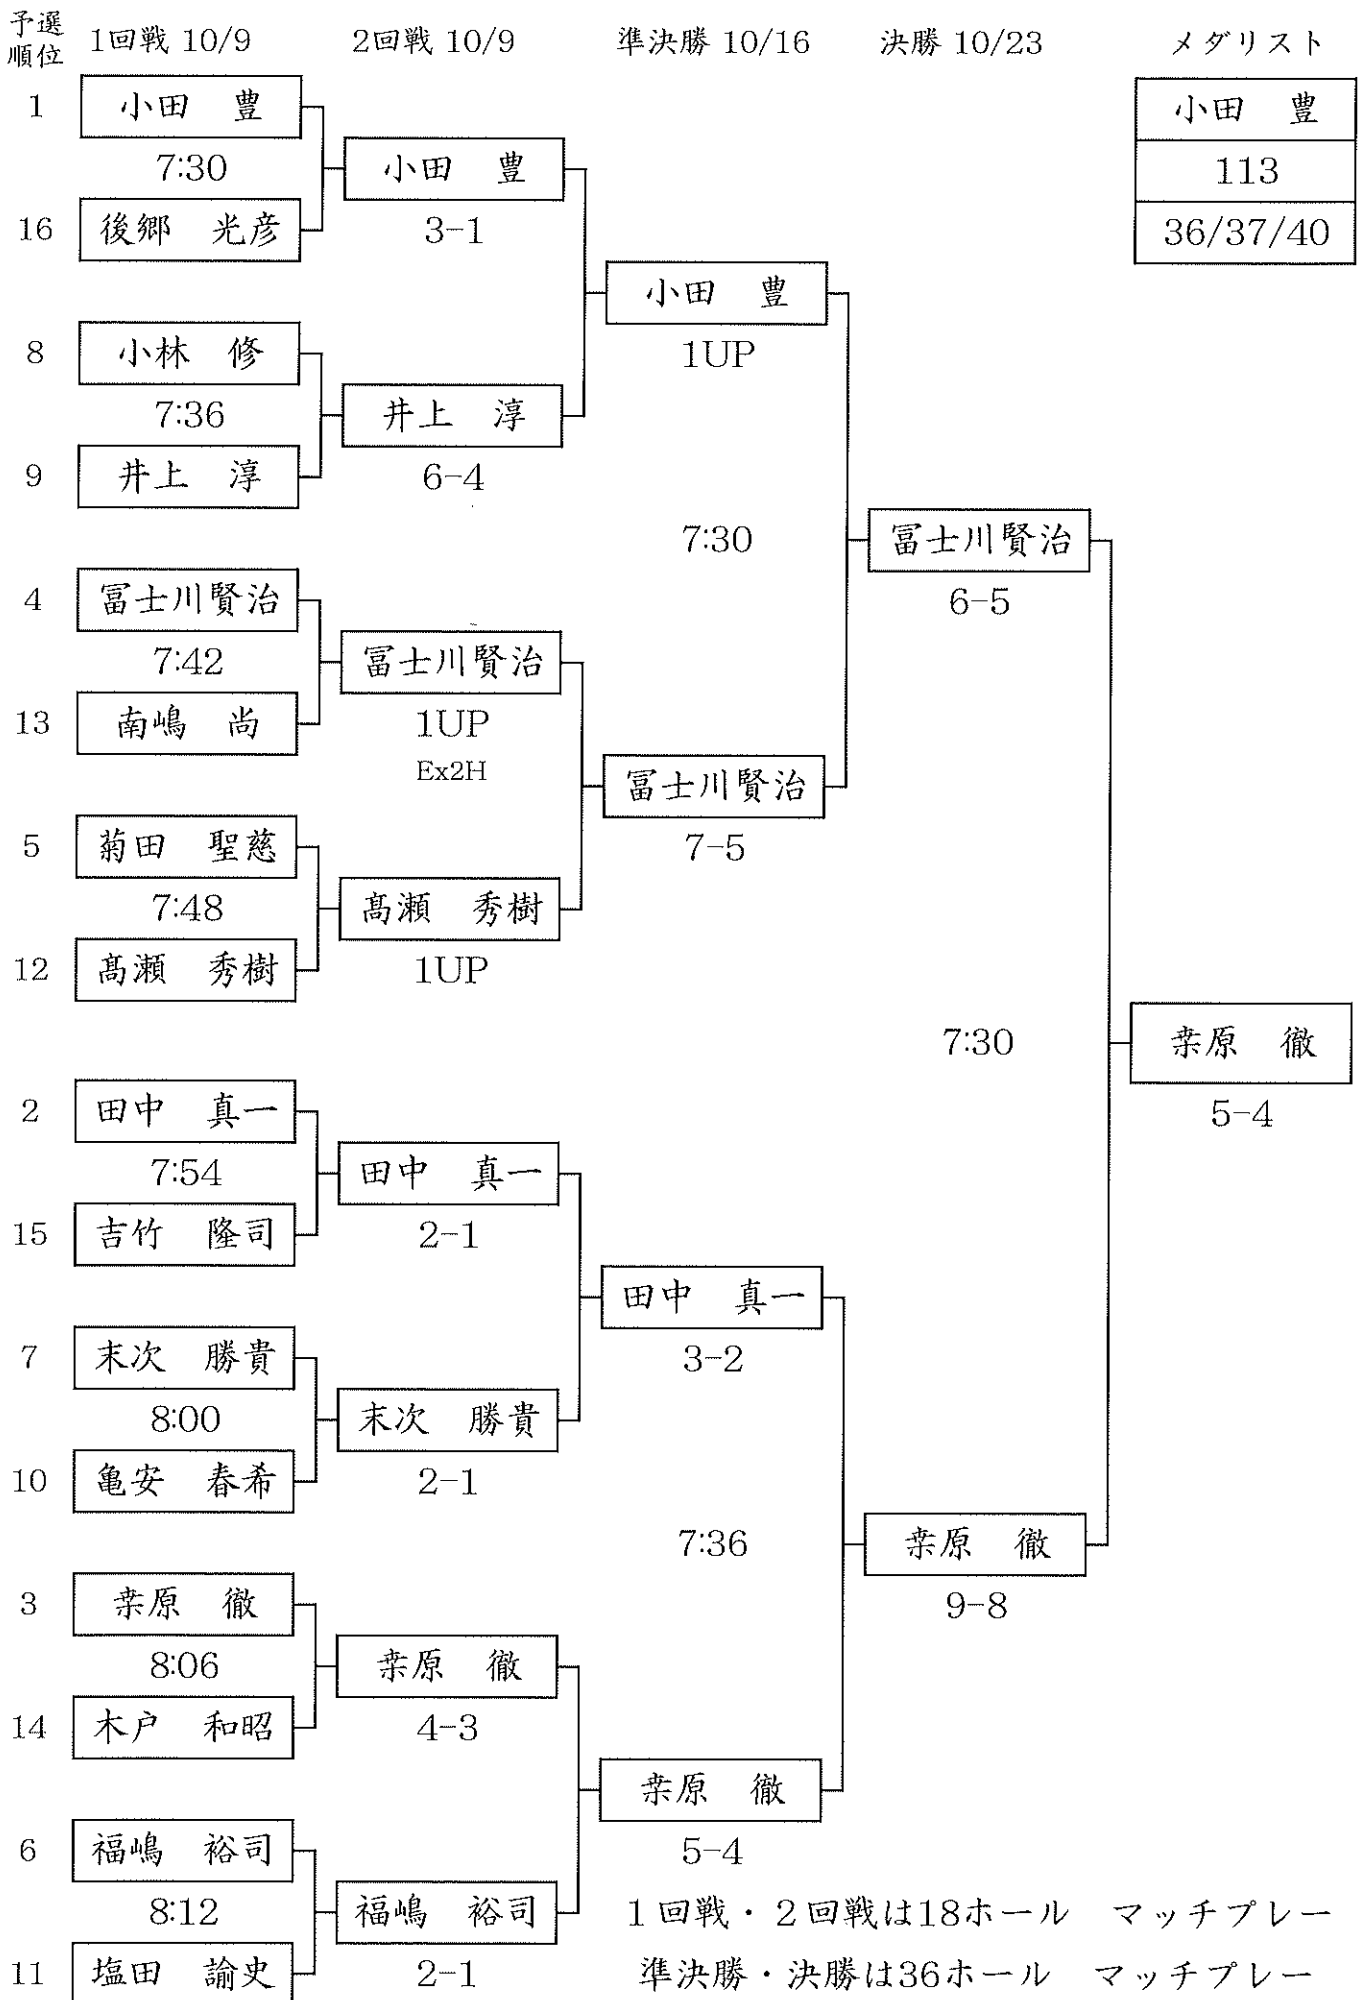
予選順位 1回戦 10/9 2回戦 10/9 準決勝 10/16 決勝 10/23 メダリスト

| 小田　豊 |
|---|
| 113 |
| 36/37/40 |

1 小田　豊
7:30
16 後郷　光彦

小田　豊
3-1

8 小林　修
7:36
9 井上　淳

井上　淳
6-4

小田　豊
1UP

7:30

4 冨士川賢治
7:42
13 南嶋　尚

冨士川賢治
1UP
Ex2H

5 菊田　聖慈
7:48
12 髙瀬　秀樹

髙瀬　秀樹
1UP

冨士川賢治
7-5

冨士川賢治
6-5

7:30

柰原　徹
5-4

2 田中　真一
7:54
15 吉竹　隆司

田中　真一
2-1

7 末次　勝貴
8:00
10 亀安　春希

末次　勝貴
2-1

田中　真一
3-2

7:36

柰原　徹
9-8

3 柰原　徹
8:06
14 木戸　和昭

柰原　徹
4-3

6 福嶋　裕司
8:12
11 塩田　諭史

福嶋　裕司
2-1

柰原　徹
5-4

1回戦・2回戦は18ホール　マッチプレー
準決勝・決勝は36ホール　マッチプレー